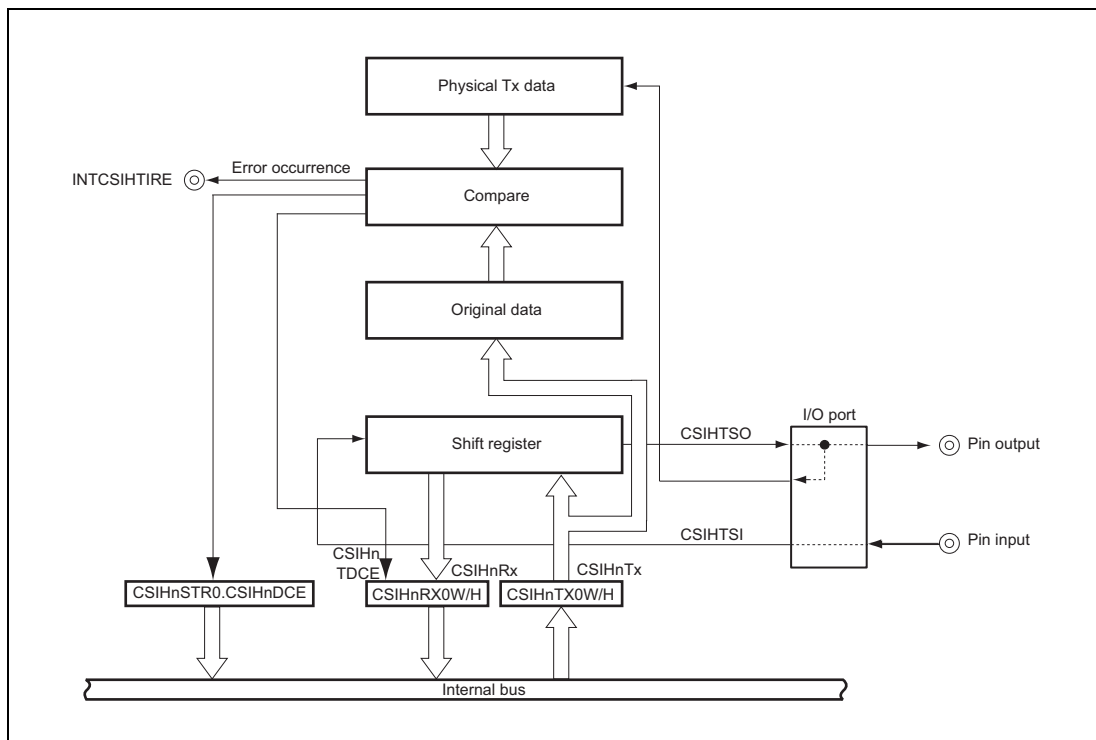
Physical Tx data

INTCSIHTIRE

Error occurrence

Compare

Original data

Shift register

CSIHTSO

I/O port

Pin output

CSIHTSI

Pin input

CSIHn TDCE

CSIHnRx

CSIHnTx

CSIHnSTR0.CSIHnDCE

CSIHnRX0W/H

CSIHnTX0W/H

Internal bus